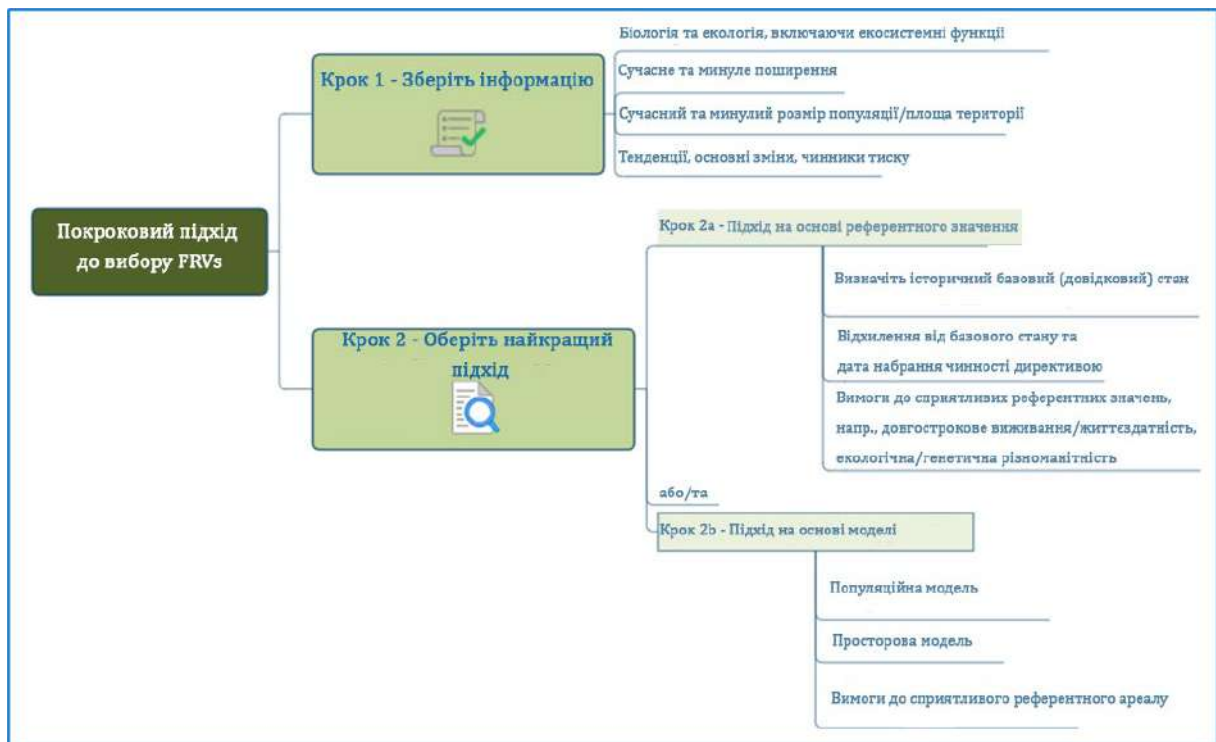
Покроковий підхід до вибору FRVs

Крок 1 - Зберіть інформацію

Біологія та екологія, включаючи екосистемні функції

Сучасне та минуле поширення

Сучасний та минулий розмір популяції/площа території

Тенденції, основні зміни, чинники тиску

Крок 2 - Оберіть найкращий підхід

Крок 2а - Підхід на основі референтного значення

Визначіть історичний базовий (довідковий) стан

Відхилення від базового стану та дата набрання чинності директивою

Вимоги до сприятливих референтних значень, напр., довгострокове виживання/життєздатність, екологічна/генетична різноманітність

або/та

Крок 2b - Підхід на основі моделі

Популяційна модель

Просторова модель

Вимоги до сприятливого референтного ареалу